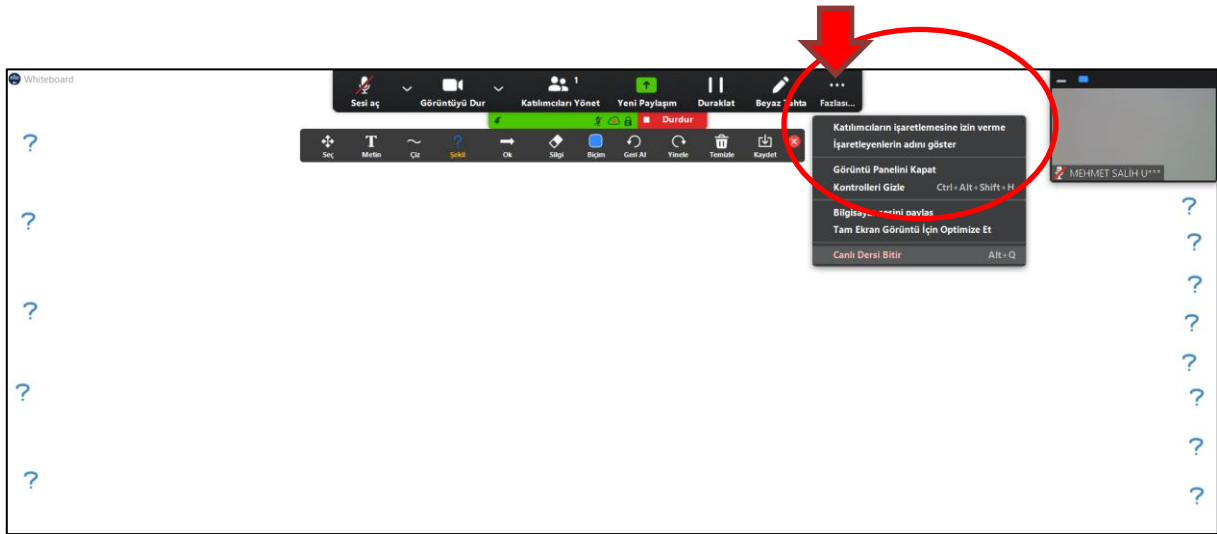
Whiteboard

Sesi aç
Görüntüyü Dur
1
Katılımcıları Yönet
Yeni Paylaşım
Duraklat
Beyaz Tahta
Fazlası...

Durdur

Seç
Metin
Çiz
Şekil
Ok
Silgi
Biçim
Geri Al
Yinele
Temizle
Kaydet

Katılımcıların işaretlemesine izin verme
İşaretleyenlerin adını göster
Görüntü Panelini Kapat
Kontrolleri Gizle Ctrl+Alt+Shift+H
Bilgisay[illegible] sesini paylaş
Tam Ekran Görüntü İçin Optimize Et
Canlı Dersi Bitir Alt+Q

MEHMET SALİH U***

?
?
?
?
?
?
?
?
?
?
?
?
?
?